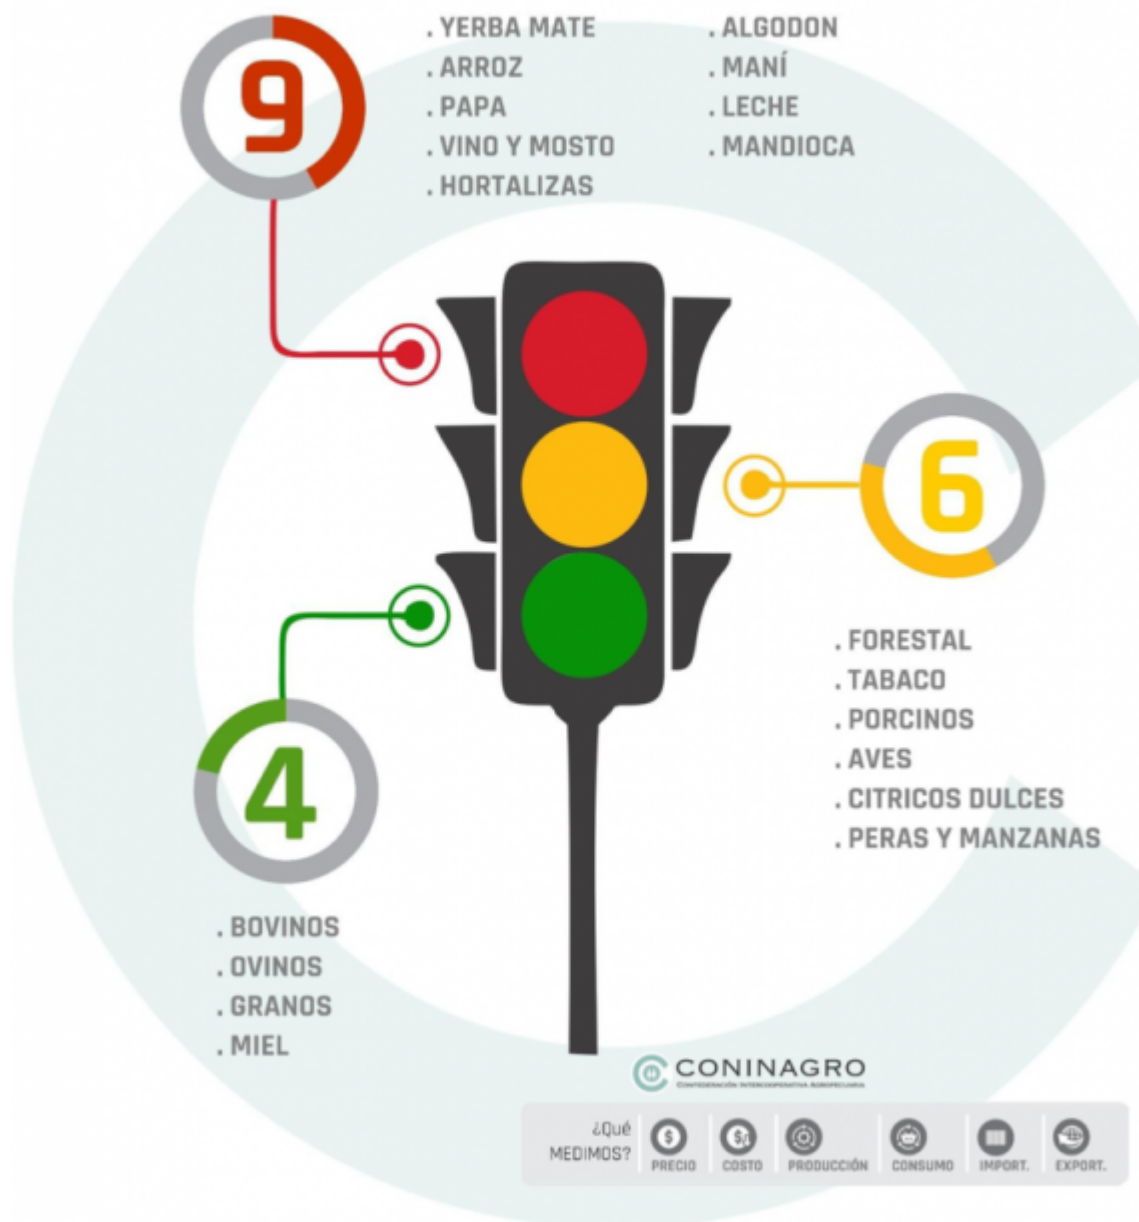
9

. YERBA MATE
. ARROZ
. PAPA
. VINO Y MOSTO
. HORTALIZAS

. ALGODON
. MANÍ
. LECHE
. MANDIOCA

6

. FORESTAL
. TABACO
. PORCINOS
. AVES
. CITRICOS DULCES
. PERAS Y MANZANAS

4

. BOVINOS
. OVINOS
. GRANOS
. MIEL

CONINAGRO
CONFEDERACIÓN INTERCOOPERATIVA AGROPECUARIA

¿Qué MEDIMOS?

PRECIO

COSTO

PRODUCCIÓN

CONSUMO

IMPORT.

EXPORT.